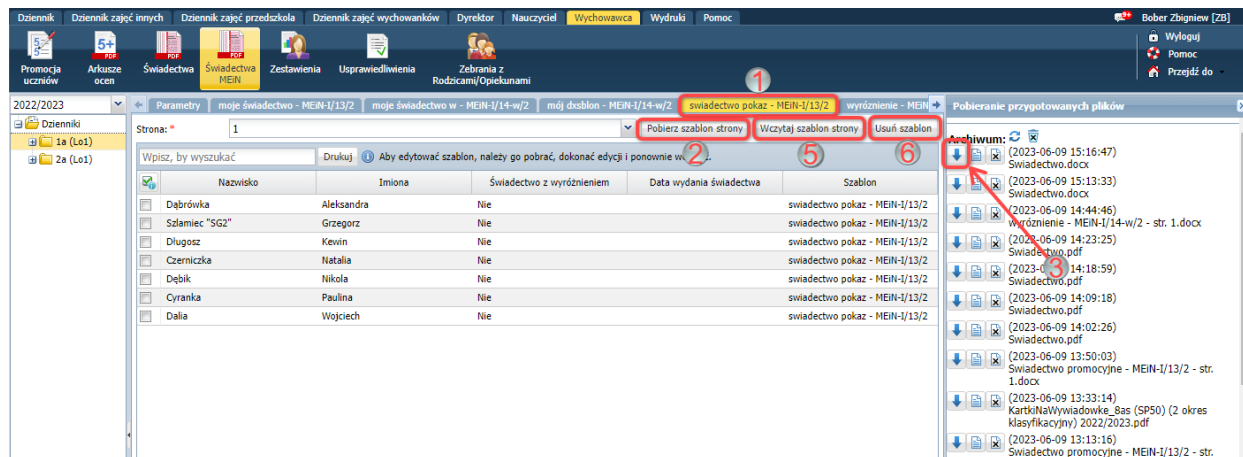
Dziennik | Dziennik zajęć innych | Dziennik zajęć przedszkola | Dziennik zajęć wychowanków | Dyrektor | Nauczyciel | Wychowawca | Wydruki | Pomoc

Bober Zbigniew [ZB]

Promocja uczniów | Arkusze ocen | Świadectwa | Świadectwa MEiN | Zestawienia | Usprawiedliwienia | Zebrania z Rodzicami/Opiekunami

Wyloguj
Pomoc
Przejdź do

2022/2023

Dzienniki
1a (Lo1)
2a (Lo1)

Parametry | moje świadectwo - MEiN-I/13/2 | moje świadectwo w - MEiN-I/14-w/2 | mój dxsblon - MEiN-I/14-w/2 | swiadectwo pokaz - MEiN-I/13/2 | wyróżnienie - MEiN

1

Strona: * 1

Pobierz szablon strony | Wczytaj szablon strony | Usuń szablon

Wpisz, by wyszukać | Drukuj | Aby edytować szablon, należy go pobrać, dokonać edycji i ponownie w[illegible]

2 5 6

| | Nazwisko | Imiona | Świadectwo z wyróżnieniem | Data wydania świadectwa | Szablon |
|---|---|---|---|---|---|
| | Dąbrówka | Aleksandra | Nie | | swiadectwo pokaz - MEiN-I/13/2 |
| | Szlamiec "SG2" | Grzegorz | Nie | | swiadectwo pokaz - MEiN-I/13/2 |
| | Długosz | Kewin | Nie | | swiadectwo pokaz - MEiN-I/13/2 |
| | Czerniczka | Natalia | Nie | | swiadectwo pokaz - MEiN-I/13/2 |
| | Dębik | Nikola | Nie | | swiadectwo pokaz - MEiN-I/13/2 |
| | Cyranka | Paulina | Nie | | swiadectwo pokaz - MEiN-I/13/2 |
| | Dalia | Wojciech | Nie | | swiadectwo pokaz - MEiN-I/13/2 |

Pobieranie przygotowanych plików

Archiwum:

(2023-06-09 15:16:47)
Swiadectwo.docx

(2023-06-09 15:13:33)
Swiadectwo.docx

(2023-06-09 14:44:46)
wyróżnienie - MEiN-I/14-w/2 - str. 1.docx

(2023-06-09 14:23:25)
Swiadectwo.pdf

3

(2023-0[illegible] 14:18:59)
Swiadectwo.pdf

(2023-06-09 14:09:18)
Swiadectwo.pdf

(2023-06-09 14:02:26)
Swiadectwo.pdf

(2023-06-09 13:50:03)
Swiadectwo promocyjne - MEiN-I/13/2 - str. 1.docx

(2023-06-09 13:33:14)
KartkiNaWywiadowke_8as (SP50) (2 okres klasyfikacyjny) 2022/2023.pdf

(2023-06-09 13:13:16)
Swiadectwo promocyjne - MEiN-I/13/2 - str.